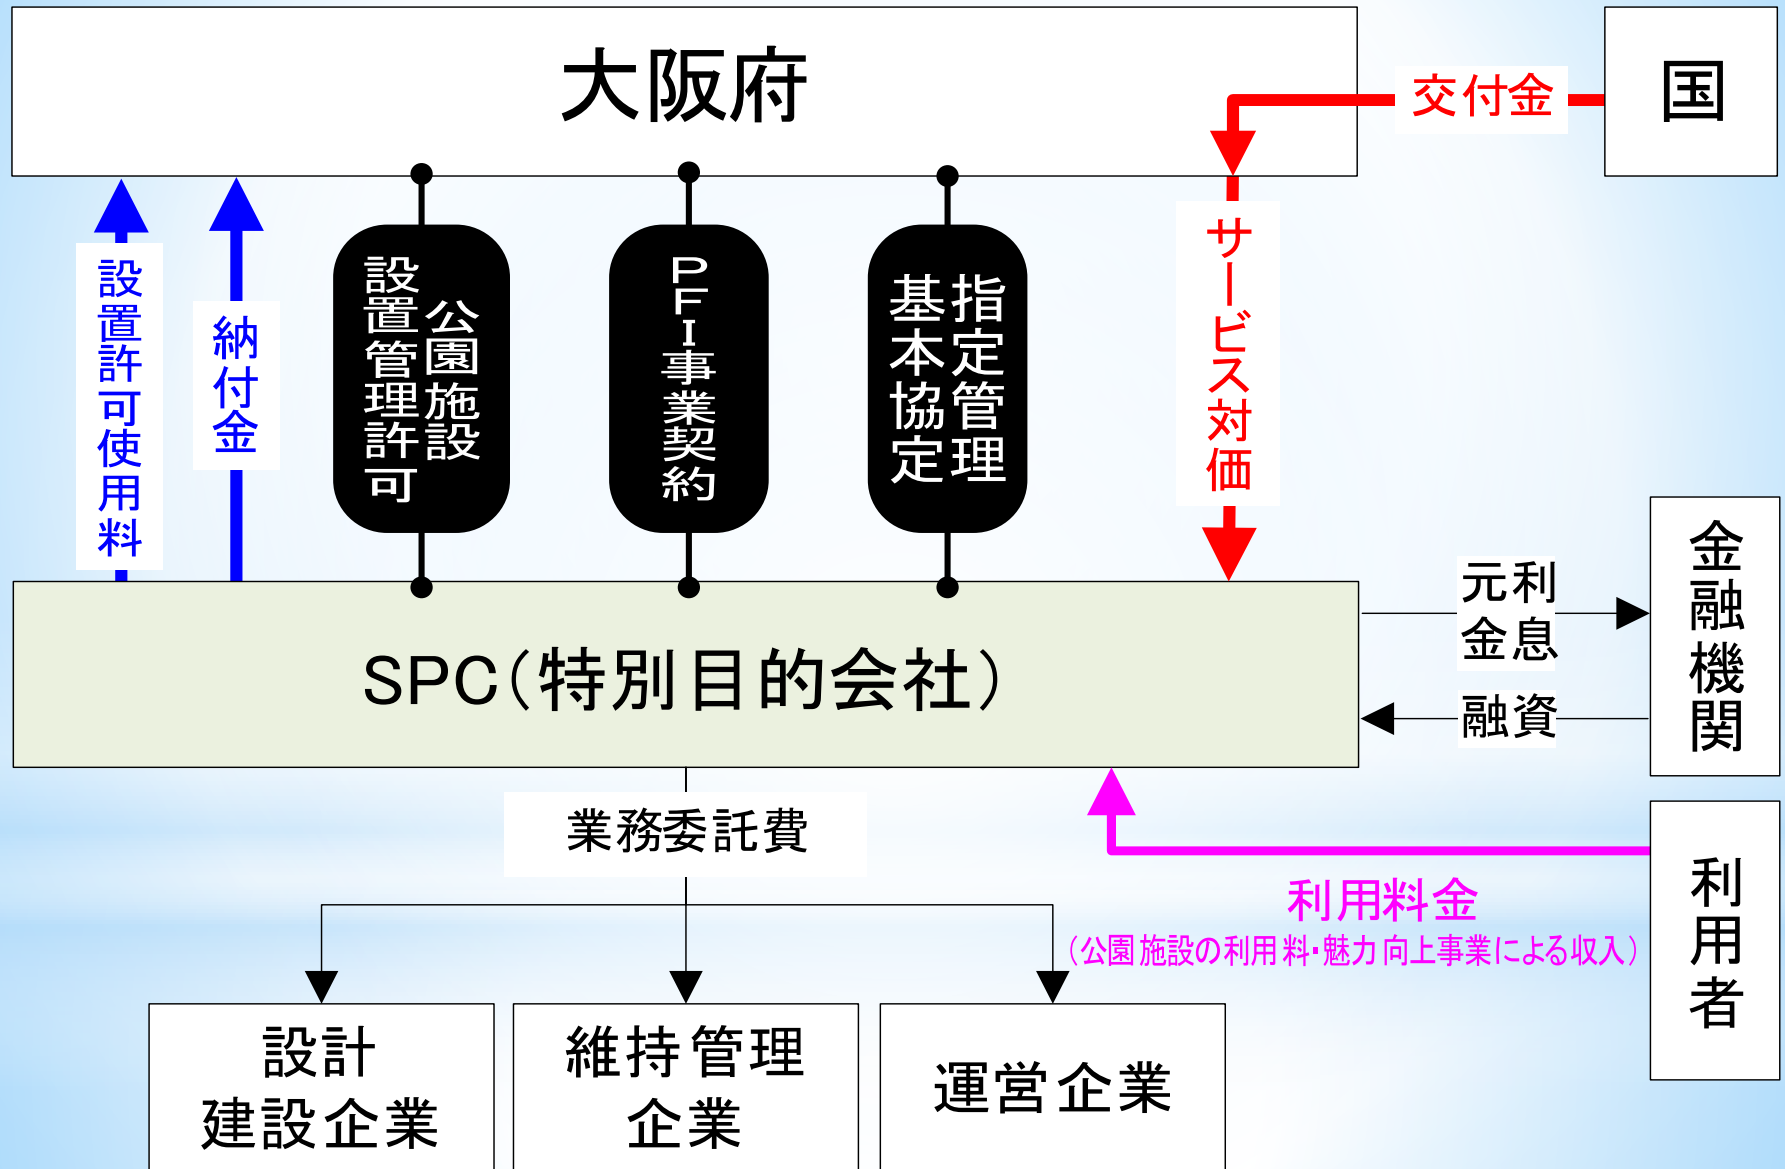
大阪府

交付金

国

設置許可使用料

納付金

公園施設設置管理許可

PFI事業契約

指定管理基本協定

サービス対価

SPC(特別目的会社)

元利金息

融資

金融機関

業務委託費

利用料金
(公園施設の利用料・魅力向上事業による収入)

利用者

設計建設企業

維持管理企業

運営企業